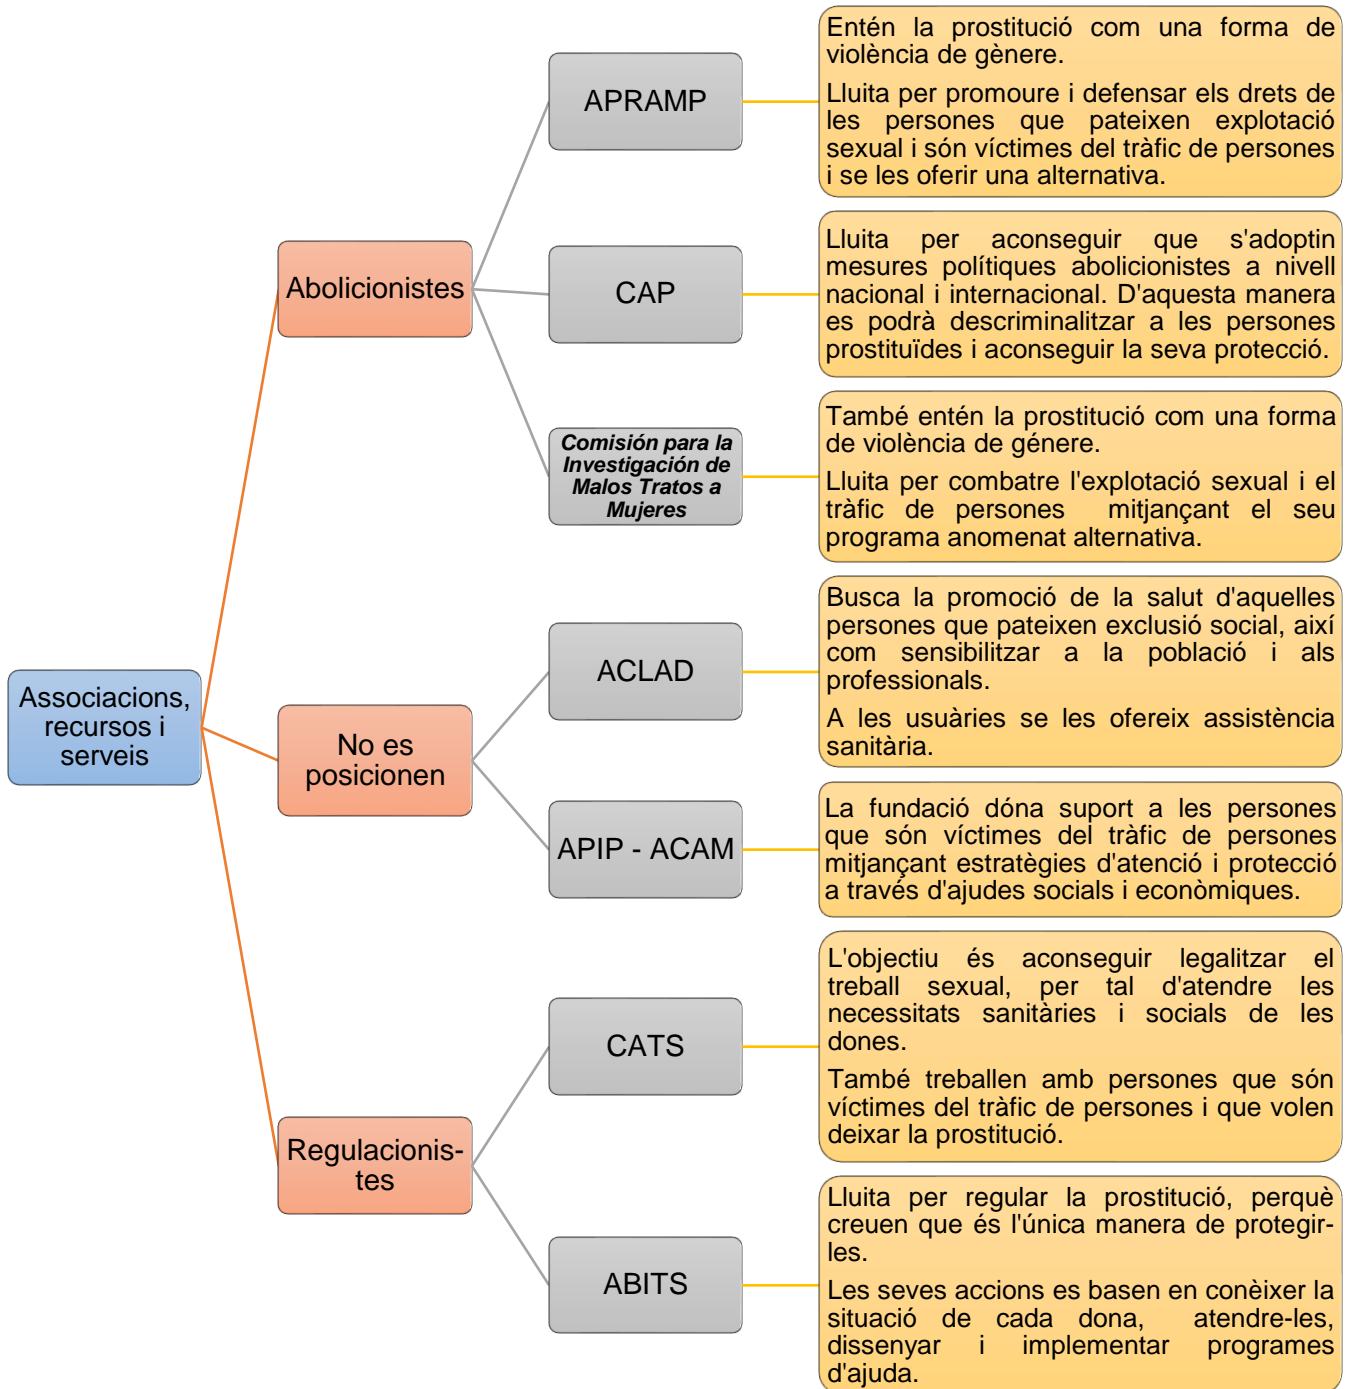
Associacions, recursos i serveis

Abolicionistes

APRAMP

Entén la prostitució com una forma de violència de gènere.

Lluita per promoure i defensar els drets de les persones que pateixen explotació sexual i són víctimes del tràfic de persones i se les oferir una alternativa.

CAP

Lluita per aconseguir que s'adoptin mesures polítiques abolicionistes a nivell nacional i internacional. D'aquesta manera es podrà descriminalitzar a les persones prostituïdes i aconseguir la seva protecció.

Comisión para la Investigación de Malos Tratos a Mujeres

També entén la prostitució com una forma de violència de génere.

Lluita per combatre l'explotació sexual i el tràfic de persones mitjançant el seu programa anomenat alternativa.

No es posicionen

ACLAD

Busca la promoció de la salut d'aquelles persones que pateixen exclusió social, així com sensibilitzar a la població i als professionals.

A les usuàries se les ofereix assistència sanitària.

APIP - ACAM

La fundació dóna suport a les persones que són víctimes del tràfic de persones mitjançant estratègies d'atenció i protecció a través d'ajudes socials i econòmiques.

Regulacionistes

CATS

L'objectiu és aconseguir legalitzar el treball sexual, per tal d'atendre les necessitats sanitàries i socials de les dones.

També treballen amb persones que són víctimes del tràfic de persones i que volen deixar la prostitució.

ABITS

Lluita per regular la prostitució, perquè creuen que és l'única manera de protegir-les.

Les seves accions es basen en conèixer la situació de cada dona, atendre-les, dissenyar i implementar programes d'ajuda.